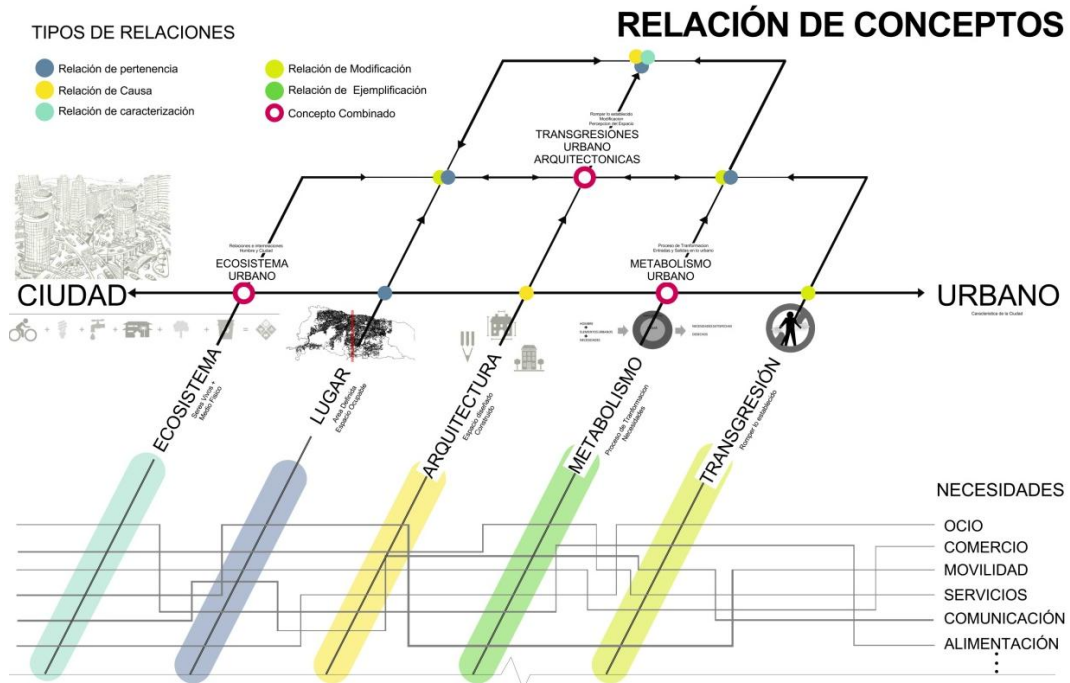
TIPOS DE RELACIONES

RELACIÓN DE CONCEPTOS

Relación de pertenencia
Relación de Causa
Relación de caracterización

Relación de Modificación
Relación de Ejemplificación
Concepto Combinado

Romper lo establecido Modificacion Percepcion del Espacio
TRANSGRESIONES URBANO ARQUITECTONICAS

Relaciones e interrelaciones Hombre y Ciudad
ECOSISTEMA URBANO

Proceso de Transformacion Entradas y Salidas en lo urbano
METABOLISMO URBANO

CIUDAD

URBANO
Caracteristica de la Ciudad

ECOSISTEMA
Seres Vivos + Medio Fisico

LUGAR
Area Definida Espacio Ocupado

ARQUITECTURA
Espacio diseñado Construido

METABOLISMO
Proceso de Transformación Necesidades

TRANSGRESIÓN
Romper lo establecido

NECESIDADES
OCIO
COMERCIO
MOVILIDAD
SERVICIOS
COMUNICACIÓN
ALIMENTACIÓN
⋮